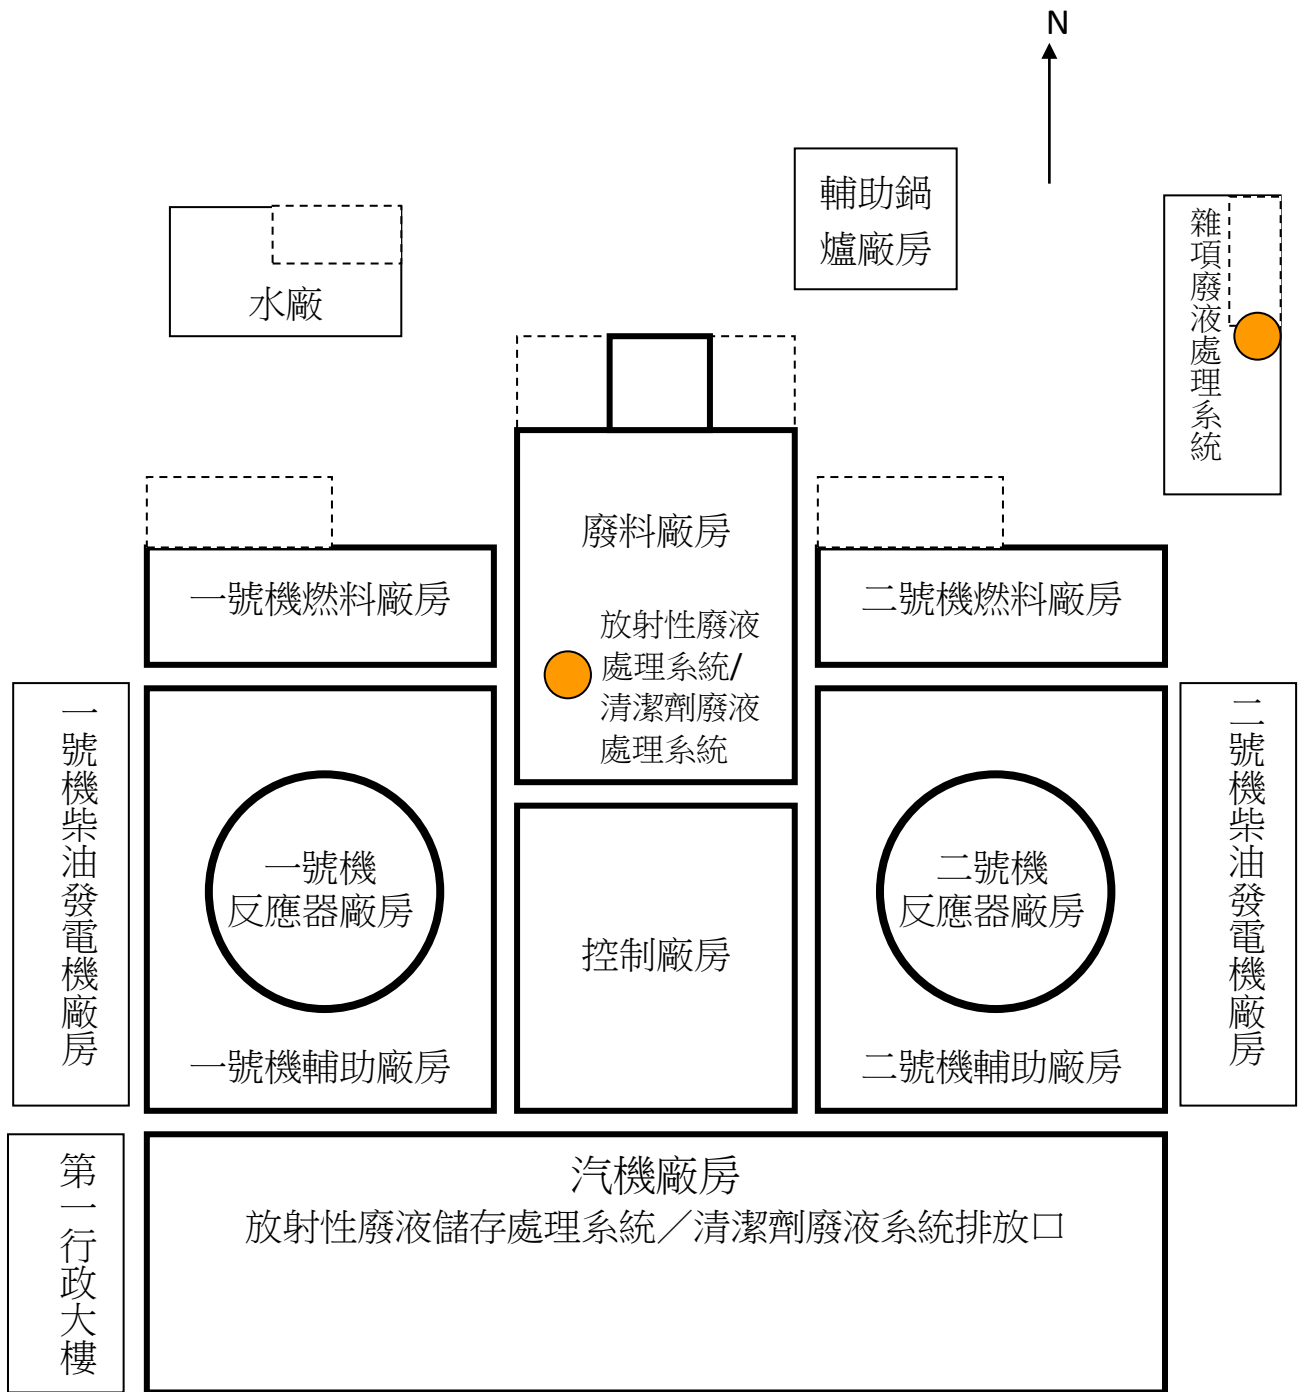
N

輔助鍋爐廠房

水廠

雜項廢液處理系統

廢料廠房

放射性廢液處理系統/清潔劑廢液處理系統

一號機燃料廠房

二號機燃料廠房

一號機柴油發電機廠房

一號機反應器廠房

一號機輔助廠房

控制廠房

二號機反應器廠房

二號機輔助廠房

二號機柴油發電機廠房

第一行政大樓

汽機廠房
放射性廢液儲存處理系統／清潔劑廢液系統排放口